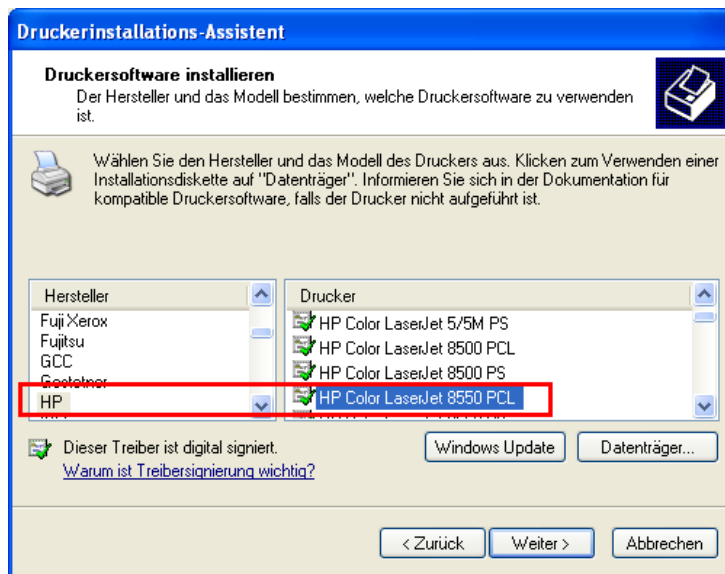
Druckerinstallations-Assistent

Druckersoftware installieren
Der Hersteller und das Modell bestimmen, welche Druckersoftware zu verwenden ist.

Wählen Sie den Hersteller und das Modell des Druckers aus. Klicken zum Verwenden einer Installationsdiskette auf "Datenträger". Informieren Sie sich in der Dokumentation für kompatible Druckersoftware, falls der Drucker nicht aufgeführt ist.

| Hersteller |
|---|
| Fuji Xerox |
| Fujitsu |
| GCC |
| Gestetner |
| HP |

| Drucker |
|---|
| HP Color LaserJet 5/5M PS |
| HP Color LaserJet 8500 PCL |
| HP Color LaserJet 8500 PS |
| HP Color LaserJet 8550 PCL |

Dieser Treiber ist digital signiert.
Warum ist Treibersignierung wichtig?

Windows Update
Datenträger...

< Zurück
Weiter >
Abbrechen